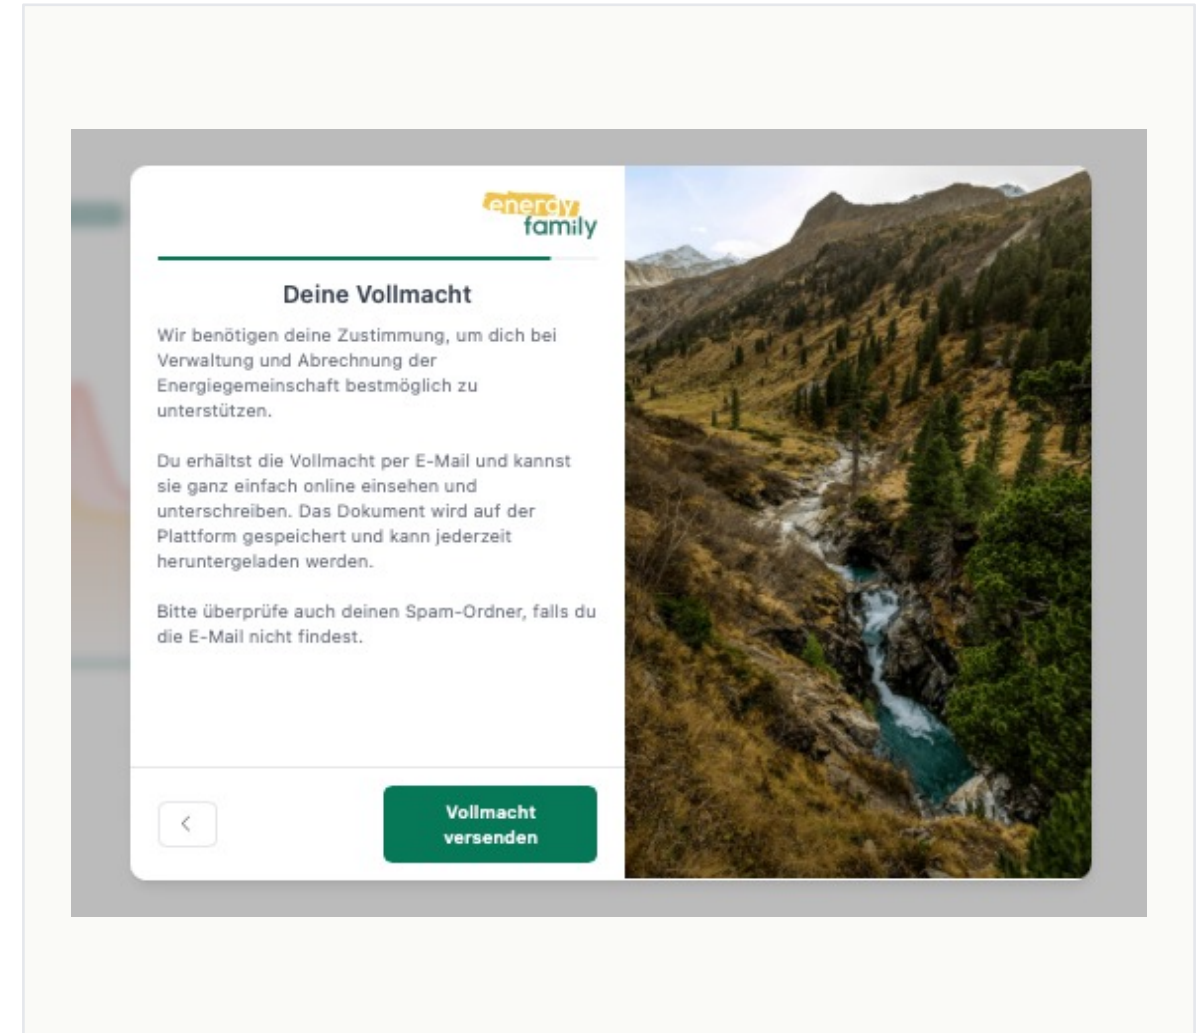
energy family

Deine Vollmacht

Wir benötigen deine Zustimmung, um dich bei Verwaltung und Abrechnung der Energiegemeinschaft bestmöglich zu unterstützen.

Du erhältst die Vollmacht per E-Mail und kannst sie ganz einfach online einsehen und unterschreiben. Das Dokument wird auf der Plattform gespeichert und kann jederzeit heruntergeladen werden.

Bitte überprüfe auch deinen Spam-Ordner, falls du die E-Mail nicht findest.

<

Vollmacht versenden